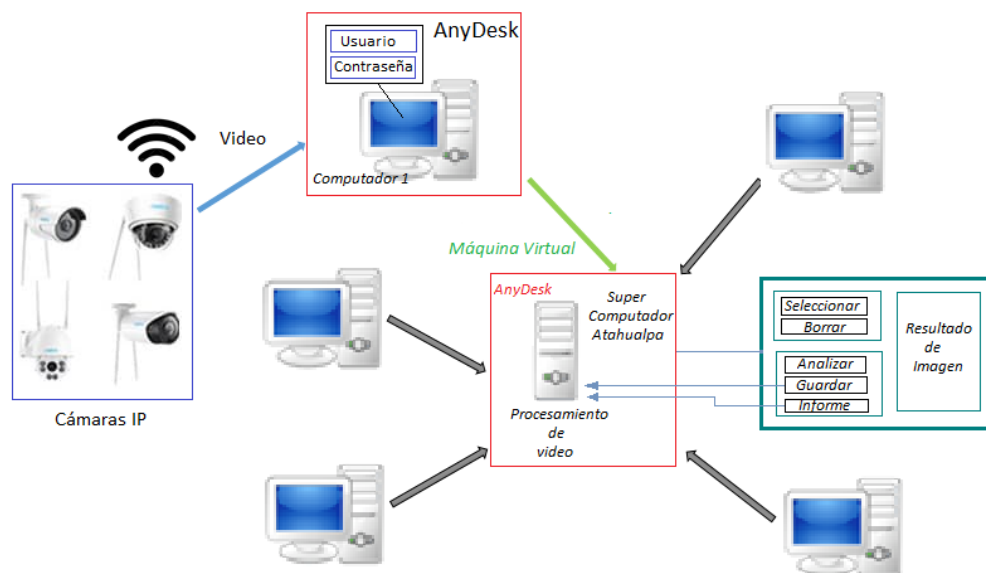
AnyDesk

Usuario

Contraseña

Computador 1

Video

Cámaras IP

Máquina Virtual

AnyDesk

Super Computador Atahualpa

Procesamiento de video

Seleccionar

Borrar

Analizar

Guardar

Informe

Resultado de Imagen